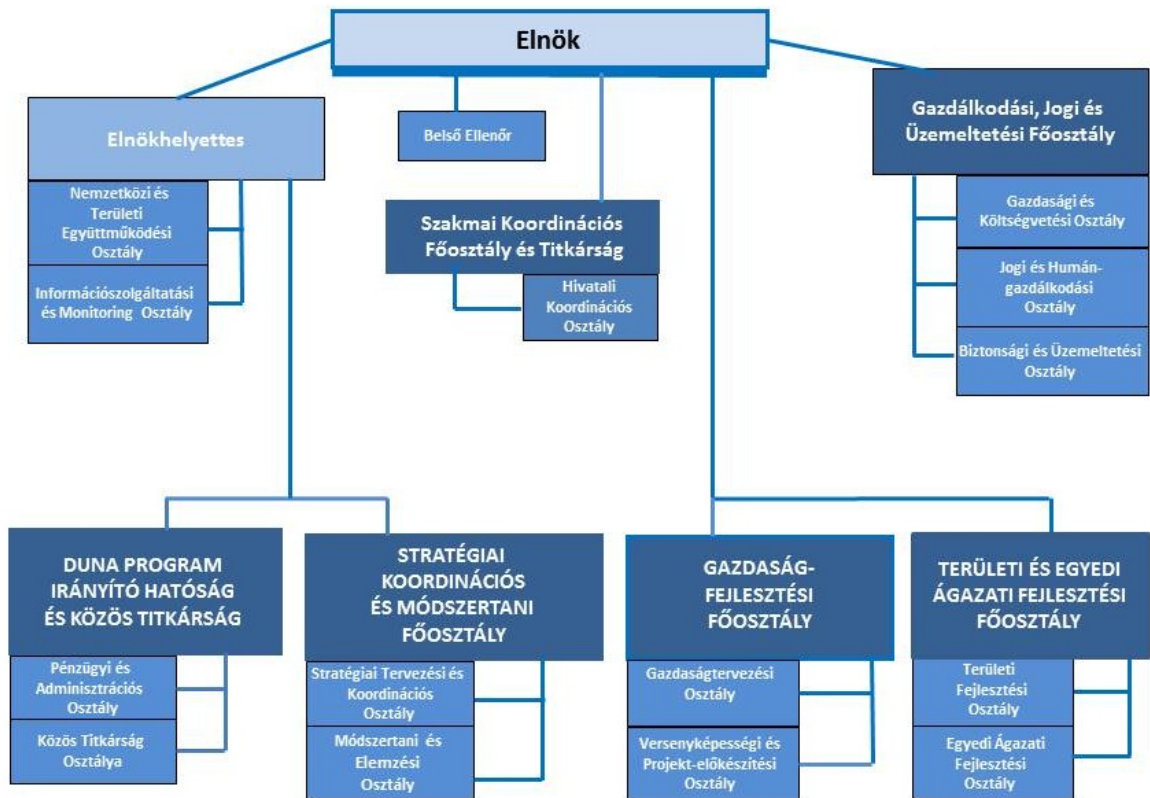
Elnök

Elnökhelyettes

Nemzetközi és Területi Együttműködési Osztály

Információszolgáltatási és Monitoring Osztály

Belső Ellenőr

Szakmai Koordinációs Főosztály és Titkárság

Hivatali Koordinációs Osztály

Gazdálkodási, Jogi és Üzemeltetési Főosztály

Gazdasági és Költségvetési Osztály

Jogi és Humán-gazdálkodási Osztály

Biztonsági és Üzemeltetési Osztály

DUNA PROGRAM IRÁNYÍTÓ HATÓSÁG ÉS KÖZÖS TITKÁRSÁG

Pénzügyi és Adminisztrációs Osztály

Közös Titkárság Osztálya

STRATÉGIAI KOORDINÁCIÓS ÉS MÓDSZERTANI FŐOSZTÁLY

Stratégiai Tervezési és Koordinációs Osztály

Módszertani és Elemzési Osztály

GAZDASÁG-FEJLESZTÉSI FŐOSZTÁLY

Gazdaságtervezési Osztály

Versenyképességi és Projekt-előkészítési Osztály

TERÜLETI ÉS EGYEDI ÁGAZATI FEJLESZTÉSI FŐOSZTÁLY

Területi Fejlesztési Osztály

Egyedi Ágazati Fejlesztési Osztály